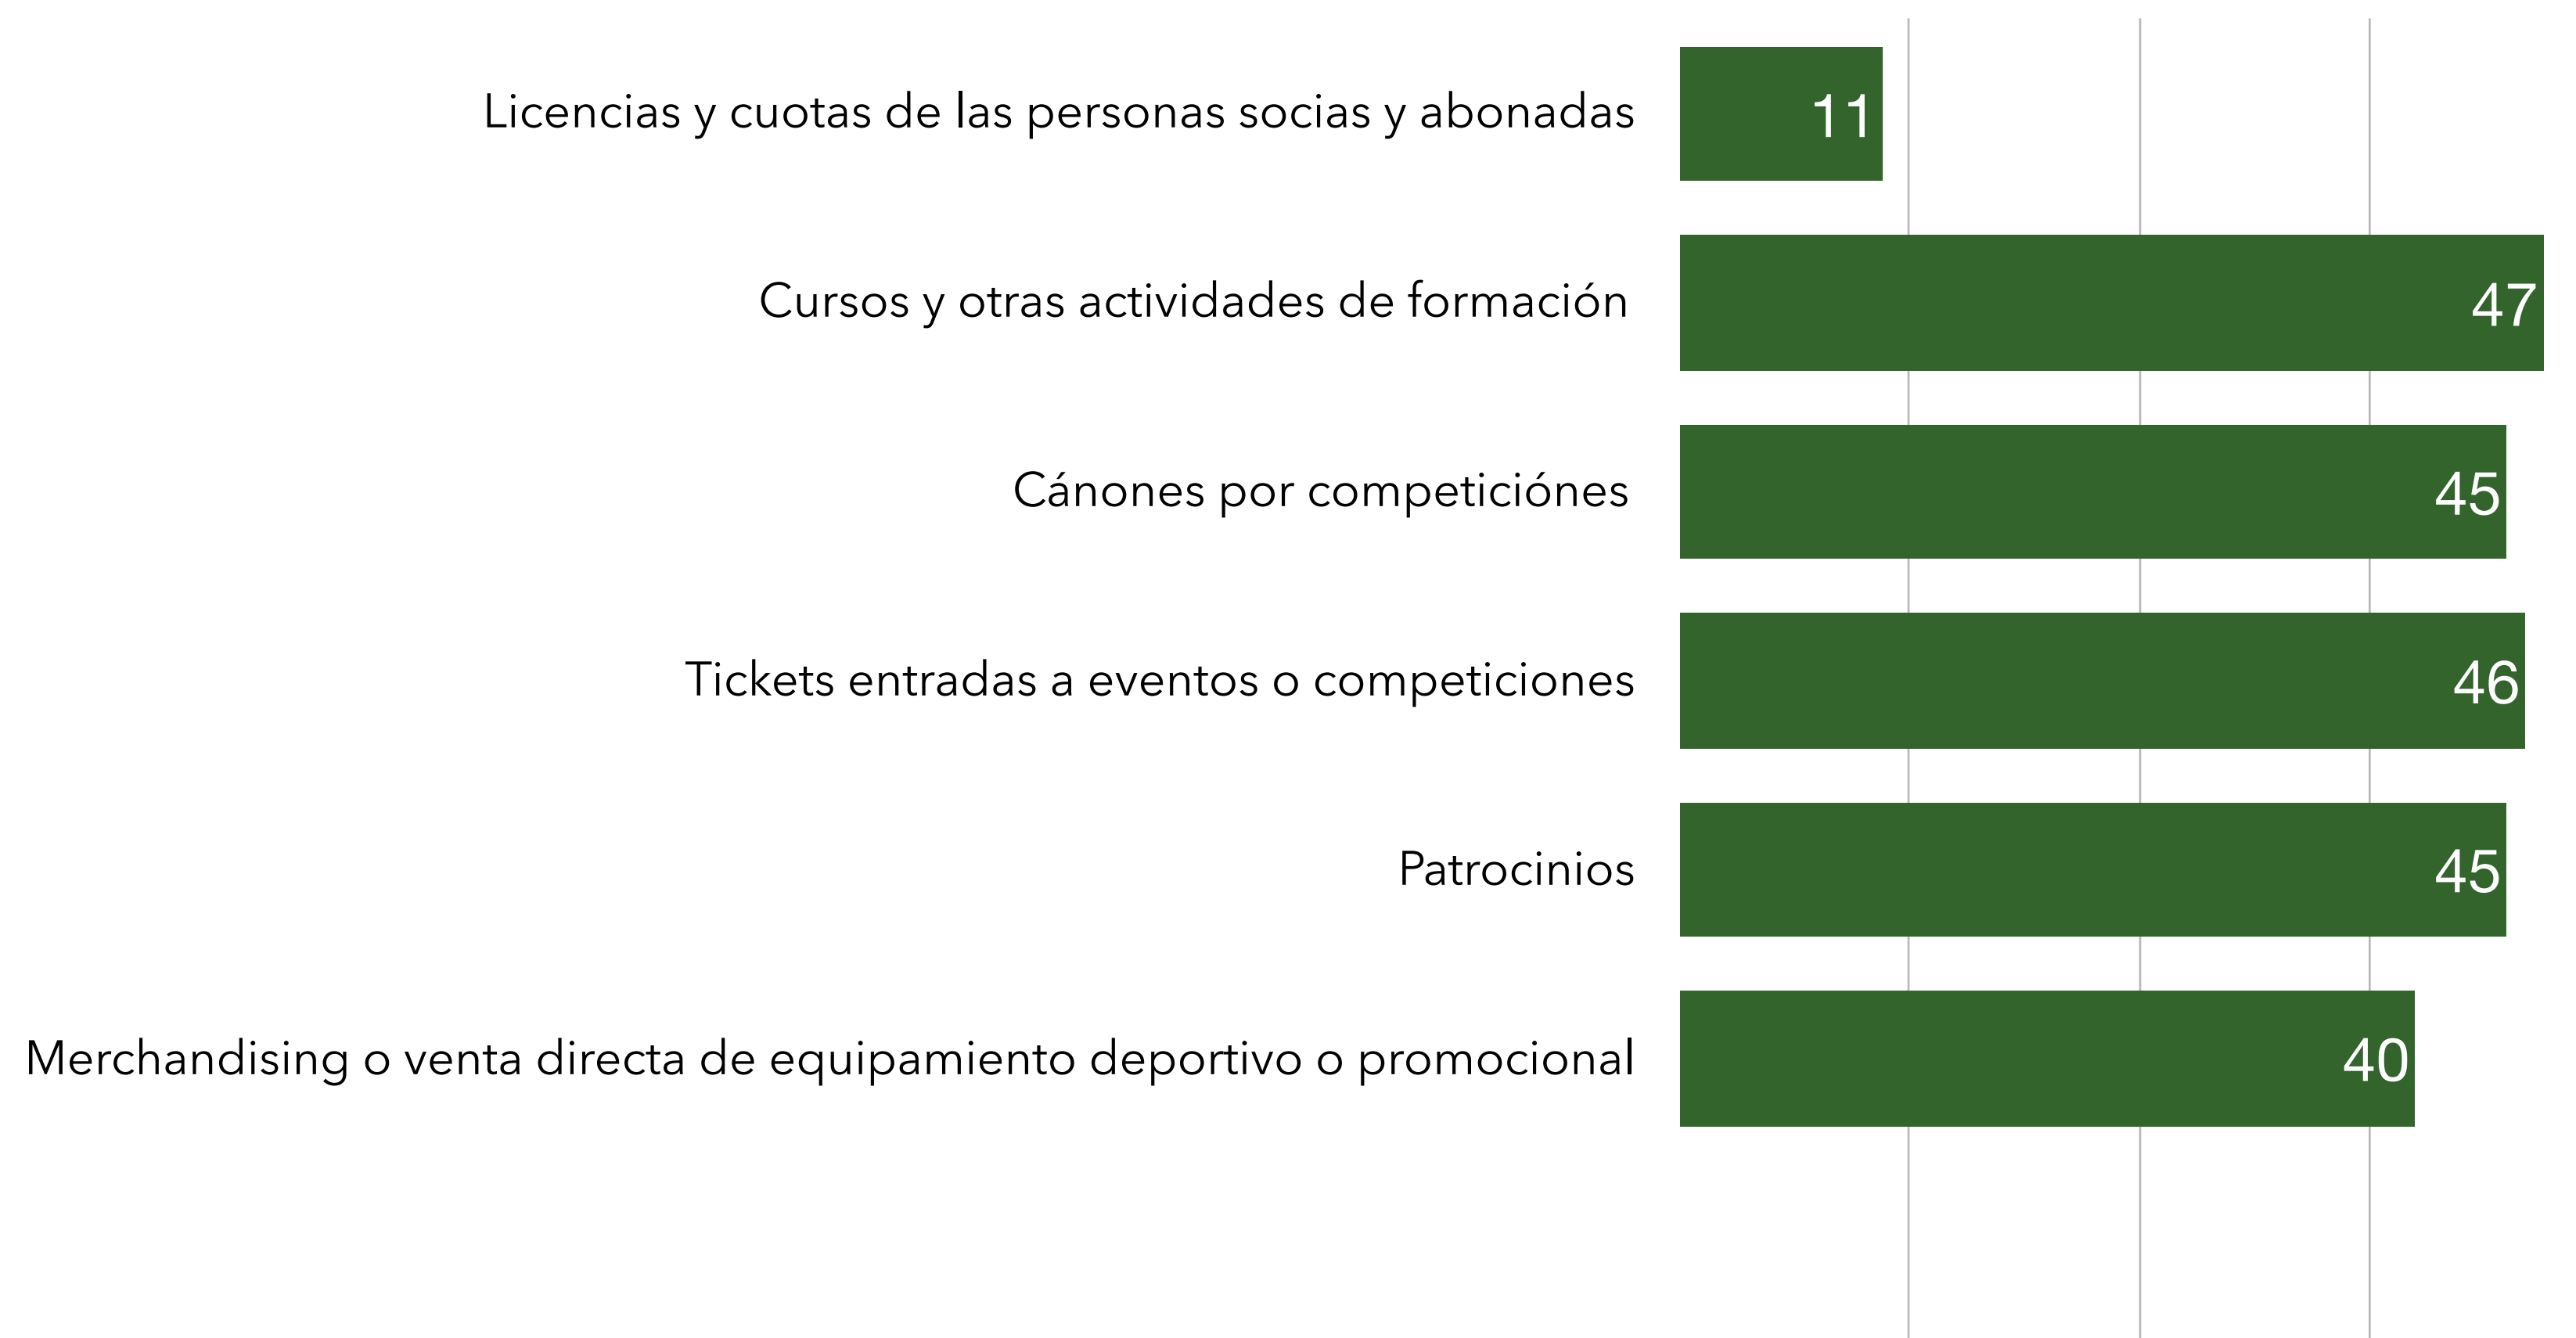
Licencias y cuotas de las personas socias y abonadas 11

Cursos y otras actividades de formación 47

Cánones por competiciónes 45

Tickets entradas a eventos o competiciones 46

Patrocinios 45

Merchandising o venta directa de equipamiento deportivo o promocional 40